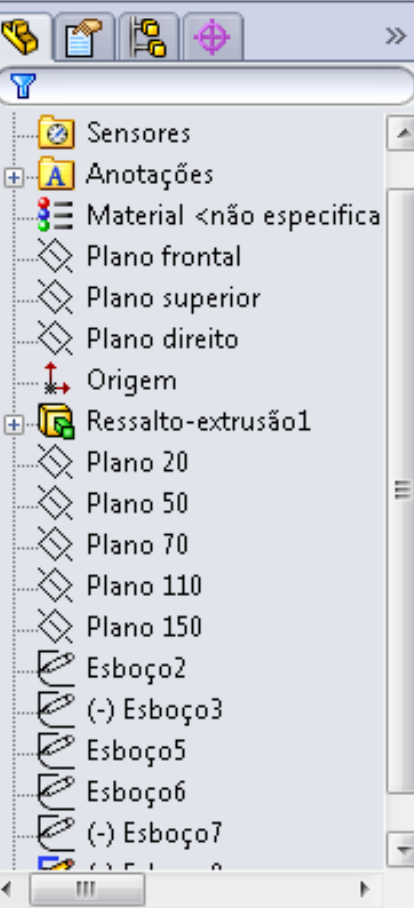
»

Sensores
Anotações
Material <não especifica
Plano frontal
Plano superior
Plano direito
Origem
Ressalto-extrusão1
Plano 20
Plano 50
Plano 70
Plano 110
Plano 150
Esboço2
(-) Esboço3
Esboço5
Esboço6
(-) Esboço7
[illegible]